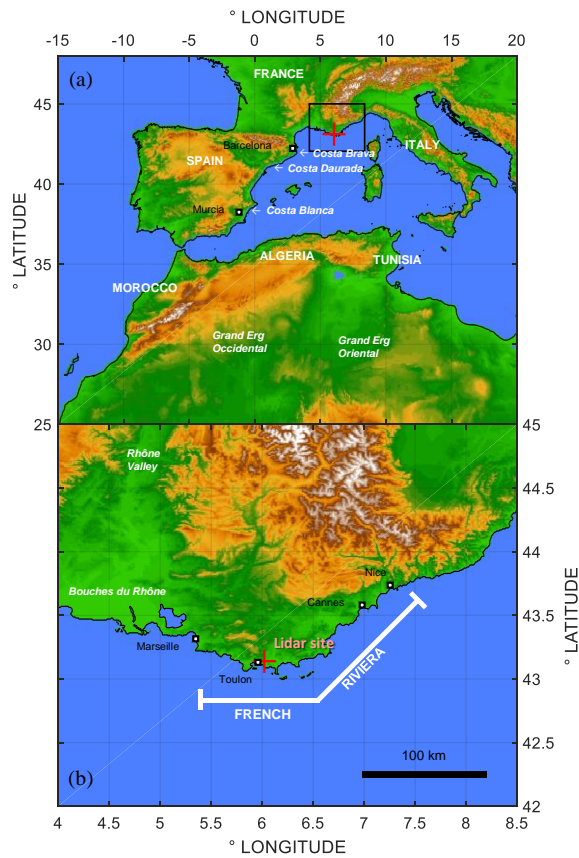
° LONGITUDE

-15 -10 -5 0 5 10 15 20

(a)

45 40 35 30 25

° LATITUDE

FRANCE

SPAIN

Barcelona

Costa Brava

Costa Daurada

ITALY

Murcia

Costa Blanca

ALGERIA

TUNISIA

MOROCCO

Grand Erg Occidental

Grand Erg Oriental

Rhône Valley

Bouches du Rhône

Nice

Cannes

Marseille

Lidar site

Toulon

RIVIERA

FRENCH

100 km

(b)

45 44.5 44 43.5 43 42.5 42

° LATITUDE

4 4.5 5 5.5 6 6.5 7 7.5 8 8.5

° LONGITUDE